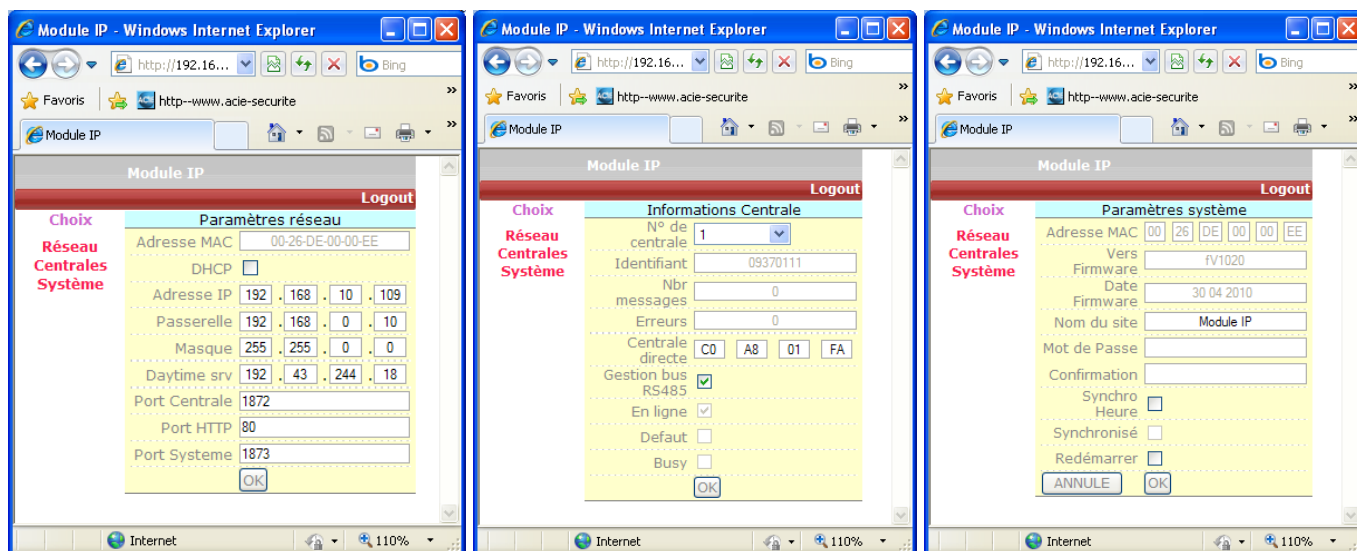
Module IP - Windows Internet Explorer

http://192.16... Bing

Favoris http--www.acie-securite

Module IP

Module IP

Logout

Choix

Réseau
Centrales
Système

Paramètres réseau

| | |
|---|---|
| Adresse MAC | 00-26-DE-00-00-EE |
| DHCP | |
| Adresse IP | 192 . 168 . 10 . 109 |
| Passerelle | 192 . 168 . 0 . 10 |
| Masque | 255 . 255 . 0 . 0 |
| Daytime srv | 192 . 43 . 244 . 18 |
| Port Centrale | 1872 |
| Port HTTP | 80 |
| Port Systeme | 1873 |

OK

Internet 110%

Module IP - Windows Internet Explorer

http://192.16... Bing

Favoris http--www.acie-securite

Module IP

Module IP

Logout

Choix

Réseau
Centrales
Système

Informations Centrale

| | |
|---|---|
| N° de centrale | 1 |
| Identifiant | 09370111 |
| Nbr messages | 0 |
| Erreurs | 0 |
| Centrale directe | C0 A8 01 FA |
| Gestion bus RS485 | |
| En ligne | |
| Defaut | |
| Busy | |

OK

Internet 110%

Module IP - Windows Internet Explorer

http://192.16... Bing

Favoris http--www.acie-securite

Module IP

Module IP

Logout

Choix

Réseau
Centrales
Système

Paramètres système

| | |
|---|---|
| Adresse MAC | 00 26 DE 00 00 EE |
| Vers Firmware | fV1020 |
| Date Firmware | 30 04 2010 |
| Nom du site | Module IP |
| Mot de Passe | |
| Confirmation | |
| Synchro Heure | |
| Synchronisé | |
| Redémarrer | |

ANNULE OK

Internet 110%